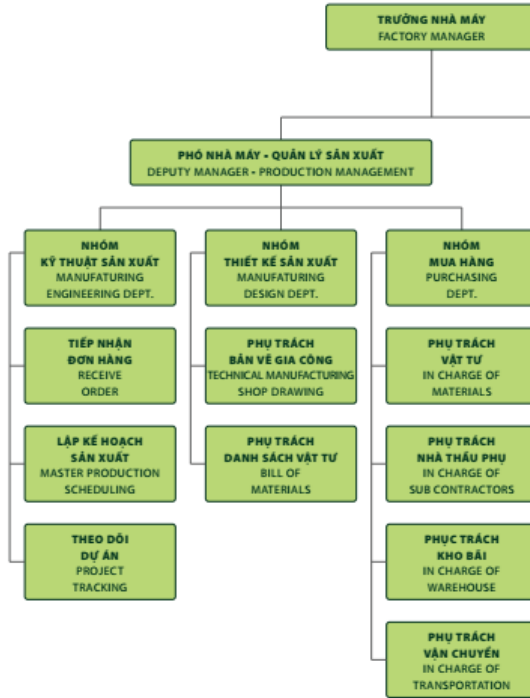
TRƯỞNG NHÀ MÁY
FACTORY MANAGER

PHÓ NHÀ MÁY - QUẢN LÝ SẢN XUẤT
DEPUTY MANAGER - PRODUCTION MANAGEMENT

NHÓM
KỸ THUẬT SẢN XUẤT
MANUFATURING
ENGINEERING DEPT.

TIẾP NHẬN
ĐƠN HÀNG
RECEIVE
ORDER

LẬP KẾ HOẠCH
SẢN XUẤT
MASTER PRODUCTION
SCHEDULING

THEO DÕI
DỰ ÁN
PROJECT
TRACKING

NHÓM
THIẾT KẾ SẢN XUẤT
MANUFATURING
DESIGN DEPT.

PHỤ TRÁCH
BẢN VẼ GIA CÔNG
TECHNICAL MANUFACTURING
SHOP DRAWING

PHỤ TRÁCH
DANH SÁCH VẬT TƯ
BILL OF
MATERIALS

NHÓM
MUA HÀNG
PURCHASING
DEPT.

PHỤ TRÁCH
VẬT TƯ
IN CHARGE OF
MATERIALS

PHỤ TRÁCH
NHÀ THẦU PHỤ
IN CHARGE OF
SUB CONTRACTORS

PHỤC TRÁCH
KHO BÃI
IN CHARGE OF
WAREHOUSE

PHỤ TRÁCH
VẬN CHUYỂN
IN CHARGE OF
TRANSPORTATION